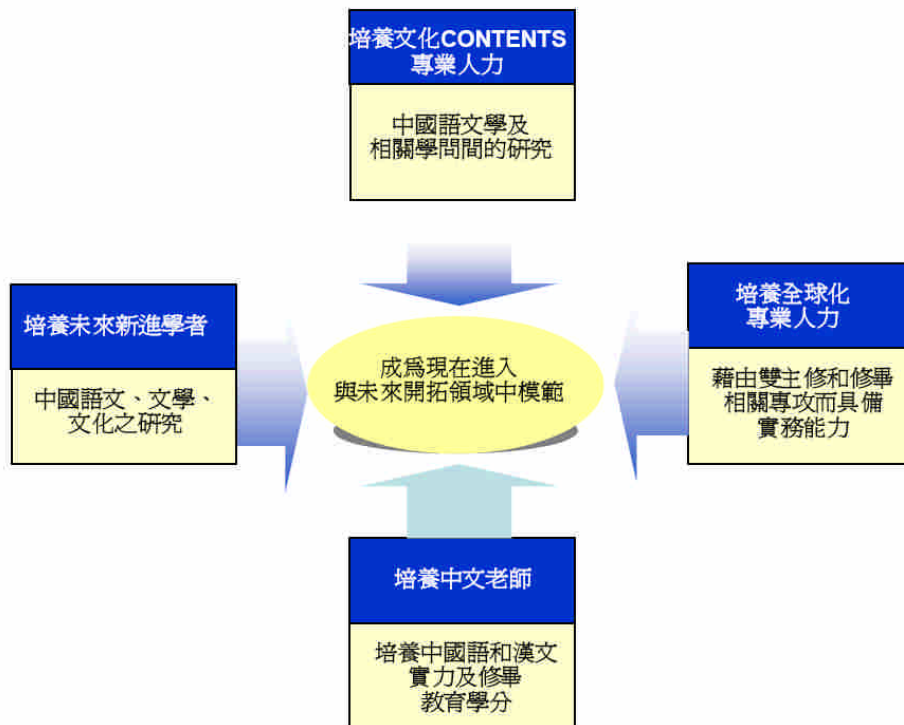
培養文化CONTENTS
專業人力

中國語文學及
相關學問間的研究

培養未來新進學者

中國語文、文學、
文化之研究

成爲現在進入
與未來開拓領域中模範

培養全球化
專業人力

藉由雙主修和修畢
相關專攻而具備
實務能力

培養中文老師

培養中國語和漢文
實力及修畢
教育學分